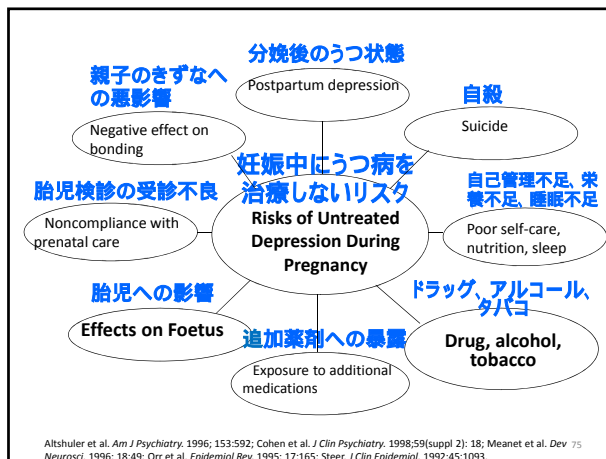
分娩後のうつ状態
Postpartum depression

親子のきずなへの悪影響
Negative effect on bonding

自殺
Suicide

妊娠中にうつ病を治療しないリスク
Risks of Untreated Depression During Pregnancy

胎児検診の受診不良
Noncompliance with prenatal care

自己管理不足、栄養不足、睡眠不足
Poor self-care, nutrition, sleep

胎児への影響
Effects on Foetus

ドラッグ、アルコール、タバコ
Drug, alcohol, tobacco

追加薬剤への暴露
Exposure to additional medications

Altshuler et al. *Am J Psychiatry.* 1996; 153:592; Cohen et al. *J Clin Psychiatry.* 1998;59(suppl 2): 18; Meanet et al. *Dev Neurosci.* 1996; 18:49; Orr et al. *Epidemiol Rev.* 1995; 17:165; Steer. *J Clin Epidemiol.* 1992;45:1093.

75